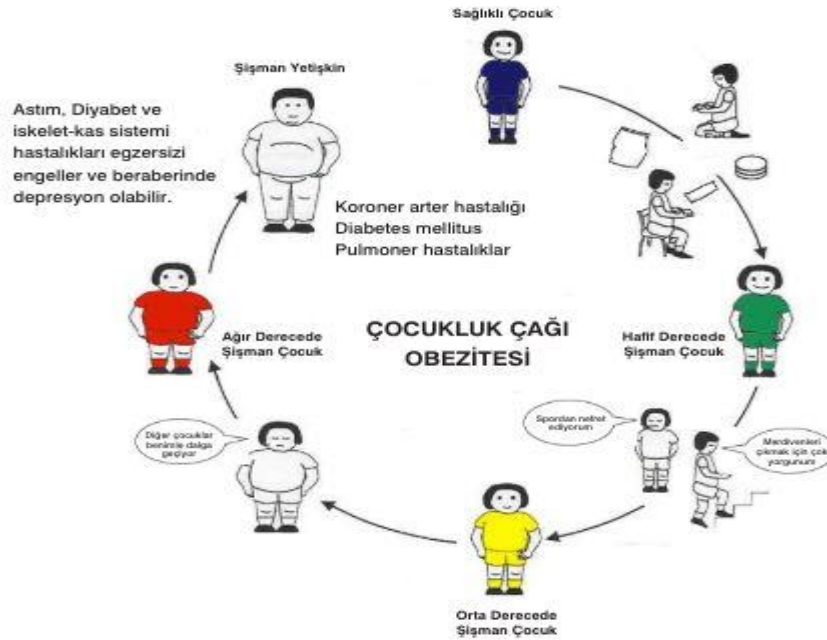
Sağlıklı Çocuk

Şişman Yetişkin

Astım, Diyabet ve iskelet-kas sistemi hastalıkları egzersizi engeller ve beraberinde depresyon olabilir.

Koroner arter hastalığı
Diabetes mellitus
Pulmoner hastalıklar

ÇOCUKLUK ÇAĞI OBEZİTESİ

Ağır Derecede Şişman Çocuk

Hafif Derecede Şişman Çocuk

Spordan nefret ediyorum

Merdivenleri çıkmak için çok yorgunum

Diğer çocuklar benimle dalga geçiyor

Orta Derecede Şişman Çocuk